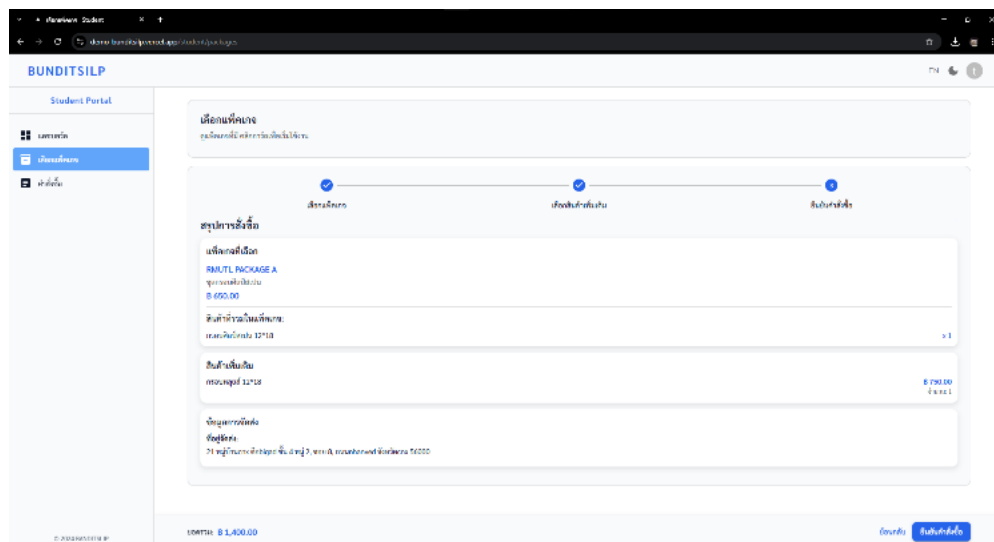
Bunditsilp Student

BUNDITSILP

TH

Student Portal

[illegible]

เลือกแพ็คเกจ

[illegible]

เลือกแพ็คเกจ
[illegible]

เลือกแพ็คเกจ

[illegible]

ยืนยันคำสั่งซื้อ

สรุปการสั่งซื้อ

แพ็คเกจที่เลือก

RMUTL PACKAGE A
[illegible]
฿ 650.00

สินค้าที่รวมในแพ็คเกจ:
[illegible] 12*18
x 1

สินค้าเพิ่มเติม
กรอบรูป 12*18
฿ 750.00
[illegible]

ข้อมูลการจัดส่ง
ที่อยู่จัดส่ง:
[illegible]

ยอดรวม: ฿ 1,400.00

ย้อนกลับ
ยืนยันคำสั่งซื้อ

© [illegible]